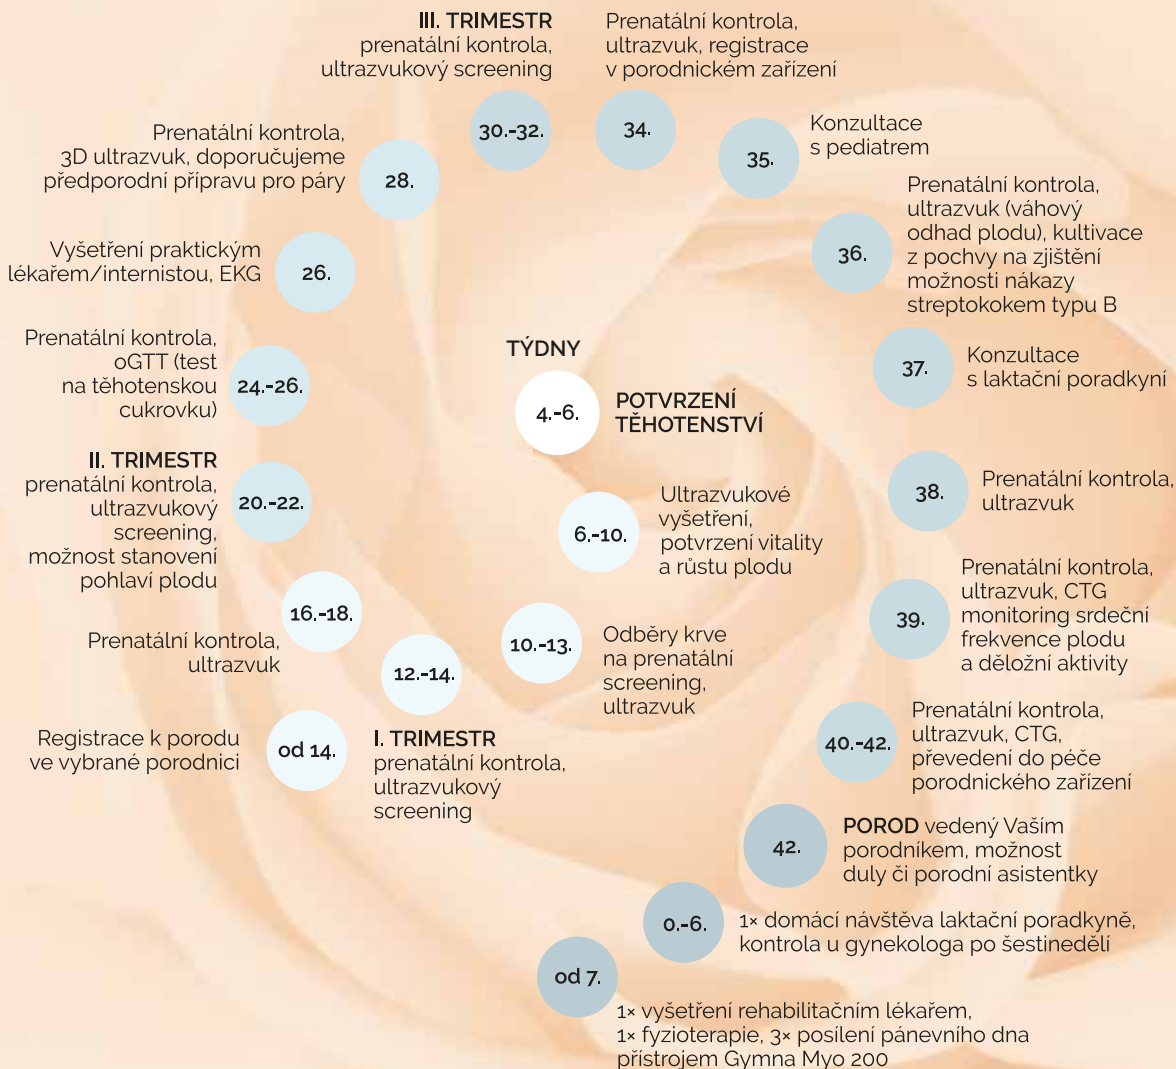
TÝDNY

4.-6.
POTVRZENÍ TĚHOTENSTVÍ

6.-10.
Ultrazvukové vyšetření, potvrzení vitality a růstu plodu

10.-13.
Odběry krve na prenatální screening, ultrazvuk

12.-14.
I. TRIMESTR
prenatální kontrola, ultrazvukový screening

od 14.
Registrace k porodu ve vybrané porodnici

16.-18.
Prenatální kontrola, ultrazvuk

20.-22.
II. TRIMESTR
prenatální kontrola, ultrazvukový screening, možnost stanovení pohlaví plodu

24.-26.
Prenatální kontrola, oGTT (test na těhotenskou cukrovku)

26.
Vyšetření praktickým lékařem/internistou, EKG

28.
Prenatální kontrola, 3D ultrazvuk, doporučujeme předporodní přípravu pro páry

30.-32.
III. TRIMESTR
prenatální kontrola, ultrazvukový screening

34.
Prenatální kontrola, ultrazvuk, registrace v porodnickém zařízení

35.
Konzultace s pediatrem

36.
Prenatální kontrola, ultrazvuk (váhový odhad plodu), kultivace z pochvy na zjištění možnosti nákazy streptokokem typu B

37.
Konzultace s laktační poradkyní

38.
Prenatální kontrola, ultrazvuk

39.
Prenatální kontrola, ultrazvuk, CTG monitoring srdeční frekvence plodu a děložní aktivity

40.-42.
Prenatální kontrola, ultrazvuk, CTG, převedení do péče porodnického zařízení

42.
POROD vedený Vaším porodníkem, možnost duly či porodní asistentky

0.-6.
1× domácí návštěva laktační poradkyně, kontrola u gynekologa po šestinedělí

od 7.
1× vyšetření rehabilitačním lékařem, 1× fyzioterapie, 3× posílení pánevního dna přístrojem Gymna Myo 200